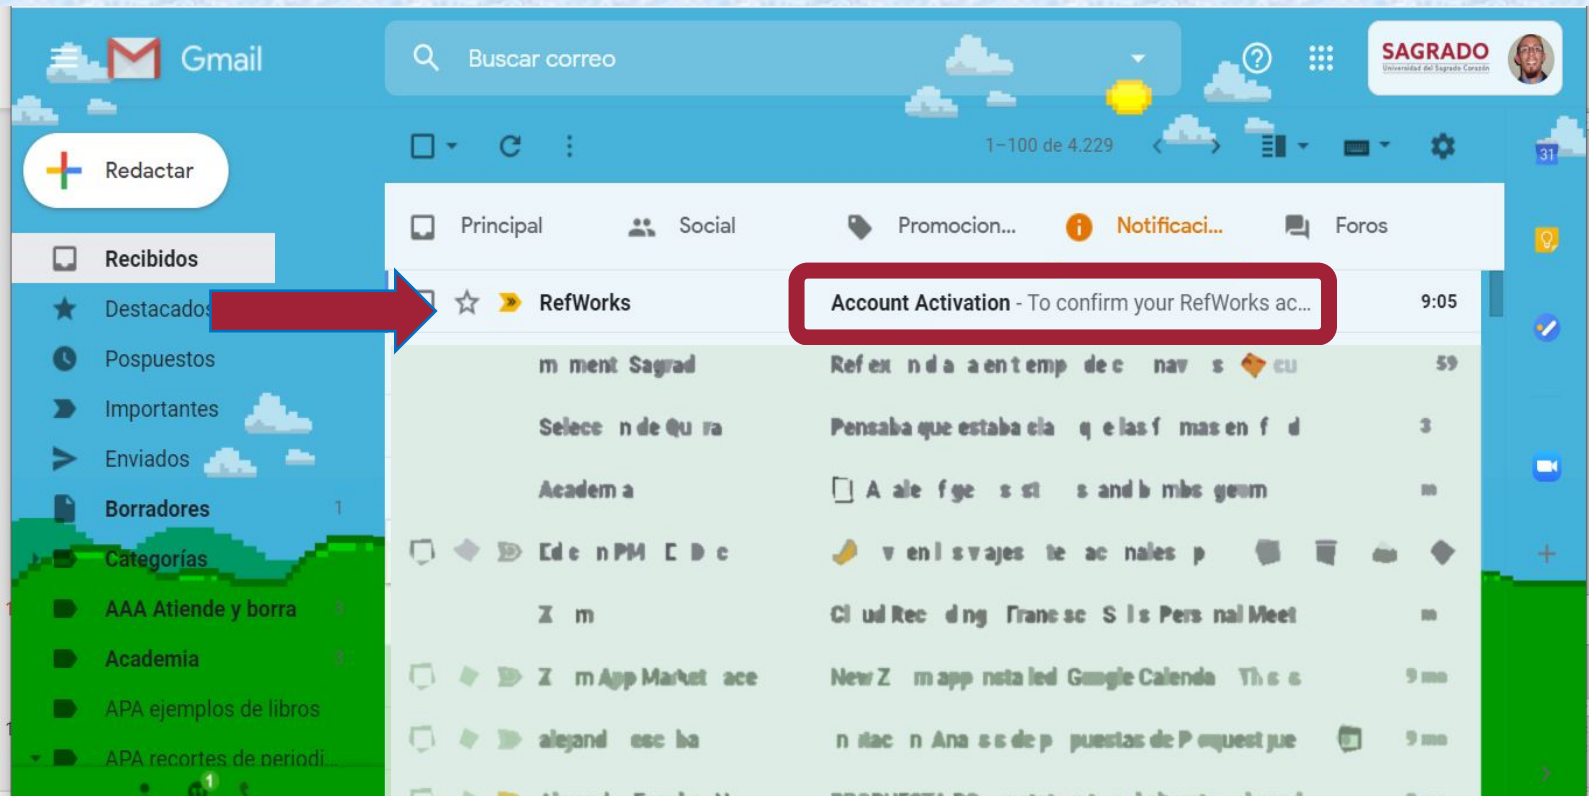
Gmail

Buscar correo

SAGRADO
Universidad del Sagrado Corazón

Redactar

1–100 de 4.229

Recibidos
Destacados
Pospuestos
Importantes
Enviados
Borradores 1
Categorías
AAA Atiende y borra
Academia
APA ejemplos de libros
APA recortes de periodi...

Principal
Social
Promocion...
Notificaci...
Foros

RefWorks | Account Activation - To confirm your RefWorks ac... | 9:05

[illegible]
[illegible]
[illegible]
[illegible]
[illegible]
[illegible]
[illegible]

31